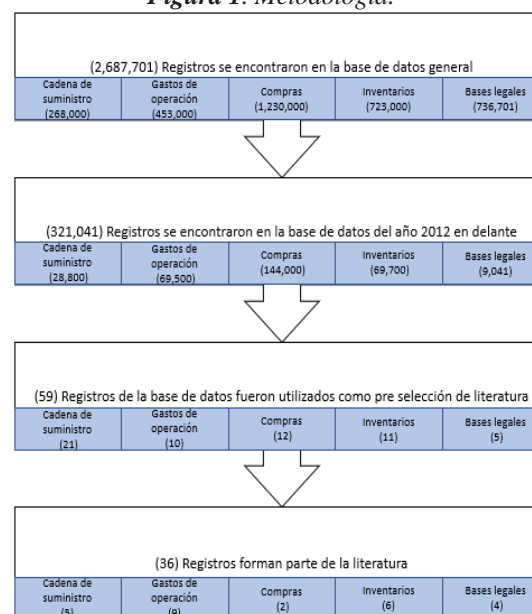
Figura 1. Metodología.

(2,687,701) Registros se encontraron en la base de datos general

| Cadena de suministro (268,000) | Gastos de operación (453,000) | Compras (1,230,000) | Inventarios (723,000) | Bases legales (736,701) |
|---|---|---|---|---|

(321,041) Registros se encontraron en la base de datos del año 2012 en delante

| Cadena de suministro (28,800) | Gastos de operación (69,500) | Compras (144,000) | Inventarios (69,700) | Bases legales (9,041) |
|---|---|---|---|---|

(59) Registros de la base de datos fueron utilizados como pre selección de literatura

| Cadena de suministro (21) | Gastos de operación (10) | Compras (12) | Inventarios (11) | Bases legales (5) |
|---|---|---|---|---|

(36) Registros forman parte de la literatura

| Cadena de suministro (5) | Gastos de operación (9) | Compras (2) | Inventarios (6) | Bases legales (4) |
|---|---|---|---|---|